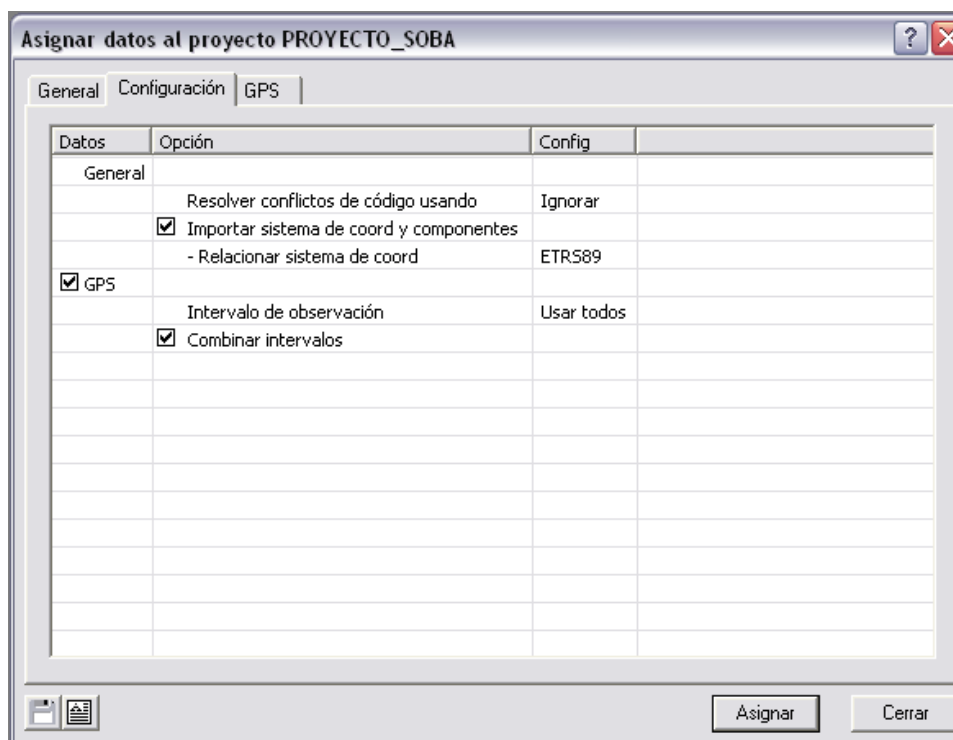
Asignar datos al proyecto PROYECTO_SOBA

General | Configuración | GPS

| Datos | Opción | Config |
|---|---|---|
| General | | |
| | Resolver conflictos de código usando | Ignorar |
| | ☑ Importar sistema de coord y componentes | |
| | - Relacionar sistema de coord | ETRS89 |
| ☑ GPS | | |
| | Intervalo de observación | Usar todos |
| | ☑ Combinar intervalos | |

Asignar | Cerrar